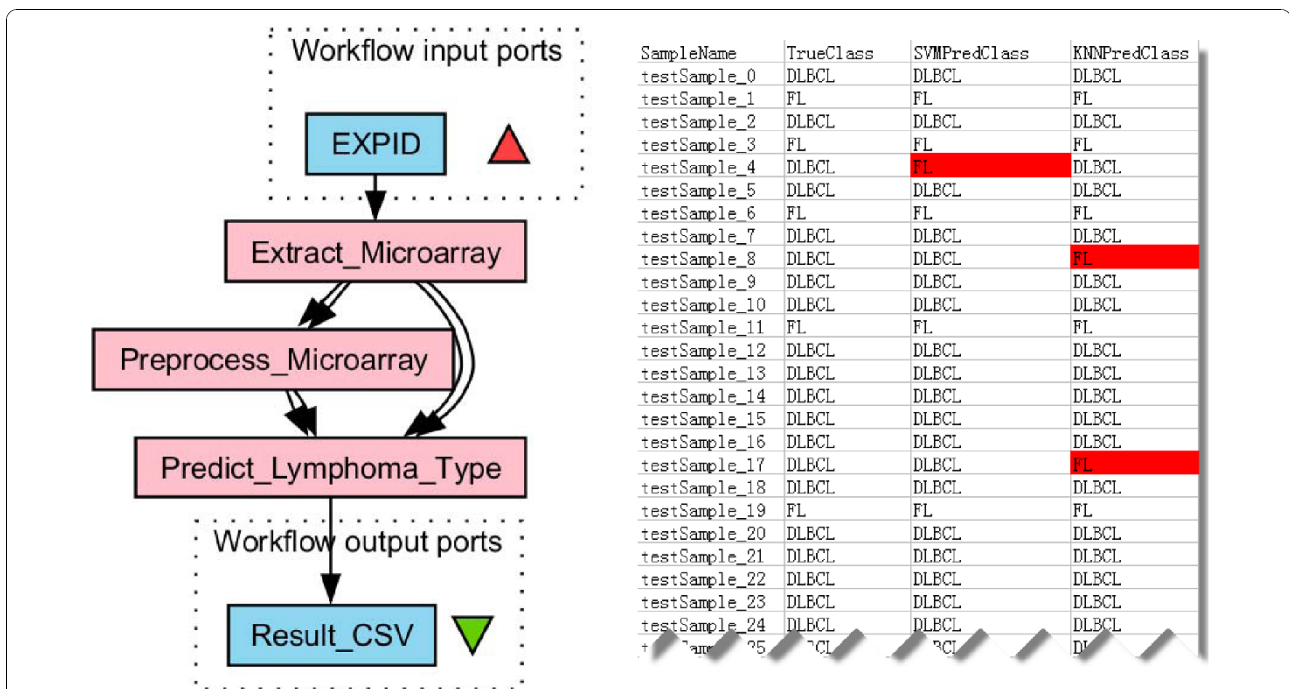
Workflow input ports

EXPID

Extract_Microarray

Preprocess_Microarray

Predict_Lymphoma_Type

Workflow output ports

Result_CSV

| SampleName | TrueClass | SVMPredClass | KNNPredClass |
|---|---|---|---|
| testSample_0 | DLBCL | DLBCL | DLBCL |
| testSample_1 | FL | FL | FL |
| testSample_2 | DLBCL | DLBCL | DLBCL |
| testSample_3 | FL | FL | FL |
| testSample_4 | DLBCL | FL | DLBCL |
| testSample_5 | DLBCL | DLBCL | DLBCL |
| testSample_6 | FL | FL | FL |
| testSample_7 | DLBCL | DLBCL | DLBCL |
| testSample_8 | DLBCL | DLBCL | FL |
| testSample_9 | DLBCL | DLBCL | DLBCL |
| testSample_10 | DLBCL | DLBCL | DLBCL |
| testSample_11 | FL | FL | FL |
| testSample_12 | DLBCL | DLBCL | DLBCL |
| testSample_13 | DLBCL | DLBCL | DLBCL |
| testSample_14 | DLBCL | DLBCL | DLBCL |
| testSample_15 | DLBCL | DLBCL | DLBCL |
| testSample_16 | DLBCL | DLBCL | DLBCL |
| testSample_17 | DLBCL | DLBCL | FL |
| testSample_18 | DLBCL | DLBCL | DLBCL |
| testSample_19 | FL | FL | FL |
| testSample_20 | DLBCL | DLBCL | DLBCL |
| testSample_21 | DLBCL | DLBCL | DLBCL |
| testSample_22 | DLBCL | DLBCL | DLBCL |
| testSample_23 | DLBCL | DLBCL | DLBCL |
| testSample_24 | DLBCL | DLBCL | DLBCL |
| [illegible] | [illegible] | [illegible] | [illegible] |